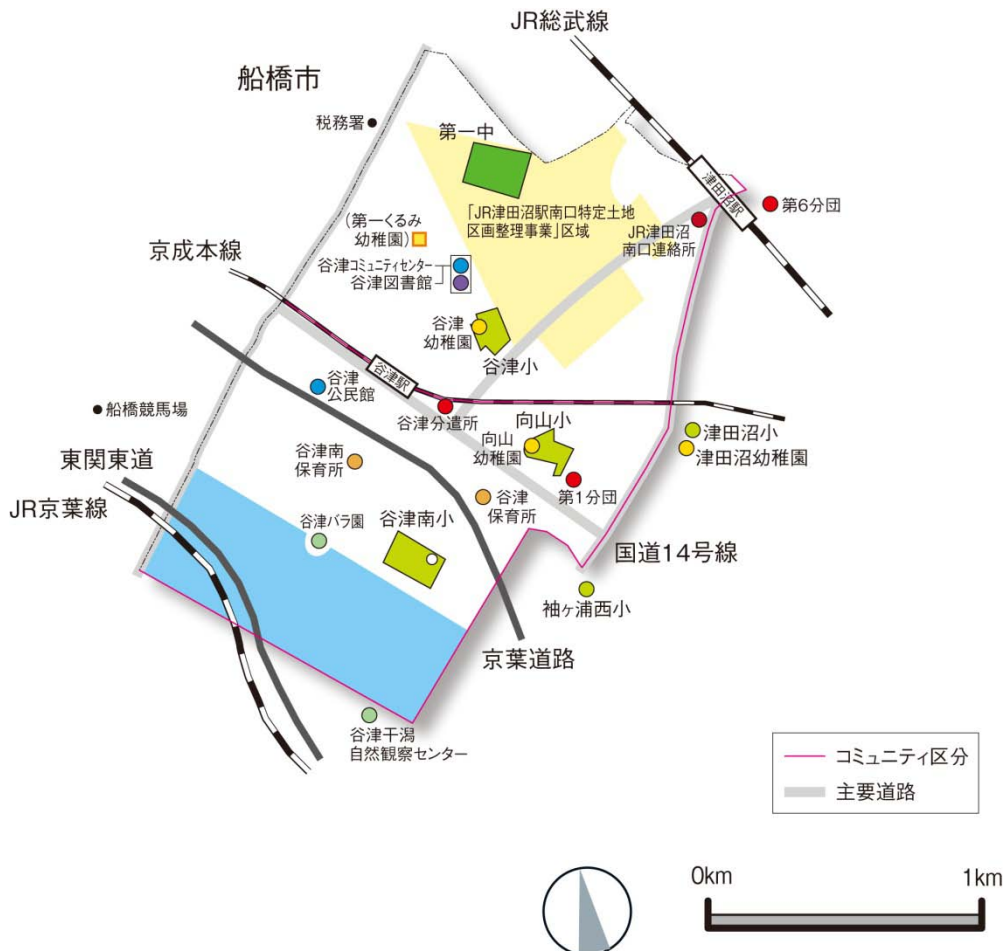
JR総武線

船橋市

税務署

第一中

津田沼駅

第6分団

「JR津田沼駅南口特定土地区画整理事業」区域

JR津田沼南口連絡所

(第一くるみ幼稚園)

京成本線

谷津コミュニティセンター
谷津図書館

谷津幼稚園

谷津小

谷津駅

谷津公民館

船橋競馬場

谷津分遣所

向山小

向山幼稚園

津田沼小

津田沼幼稚園

東関東道

谷津南保育所

第1分団

谷津保育所

JR京葉線

谷津バラ園

谷津南小

国道14号線

袖ヶ浦西小

京葉道路

谷津干潟自然観察センター

コミュニティ区分

主要道路

0km

1km